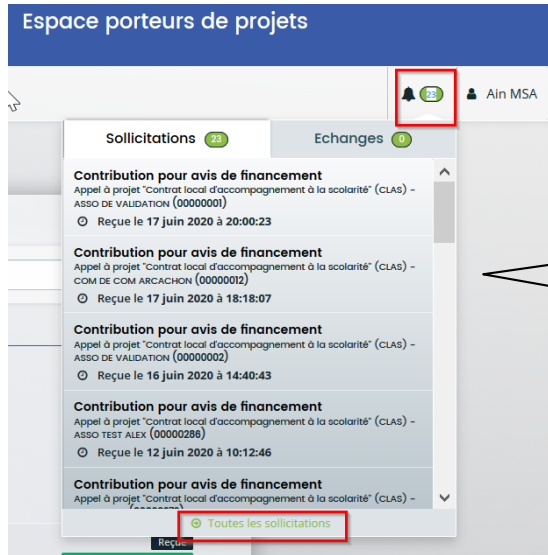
Espace porteurs de projets

23 Ain MSA

Sollicitations 23

Echanges 0

Contribution pour avis de financement
Appel à projet "Contrat local d'accompagnement à la scolarité" (CLAS) - ASSO DE VALIDATION (00000001)
Reçue le 17 juin 2020 à 20:00:23

Contribution pour avis de financement
Appel à projet "Contrat local d'accompagnement à la scolarité" (CLAS) - COM DE COM ARCACHON (00000012)
Reçue le 17 juin 2020 à 18:18:07

Contribution pour avis de financement
Appel à projet "Contrat local d'accompagnement à la scolarité" (CLAS) - ASSO DE VALIDATION (00000002)
Reçue le 16 juin 2020 à 14:40:43

Contribution pour avis de financement
Appel à projet "Contrat local d'accompagnement à la scolarité" (CLAS) - ASSO TEST ALEX (00000286)
Reçue le 12 juin 2020 à 10:12:46

Contribution pour avis de financement
Appel à projet "Contrat local d'accompagnement à la scolarité" (CLAS) - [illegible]

Toutes les sollicitations

Reçue